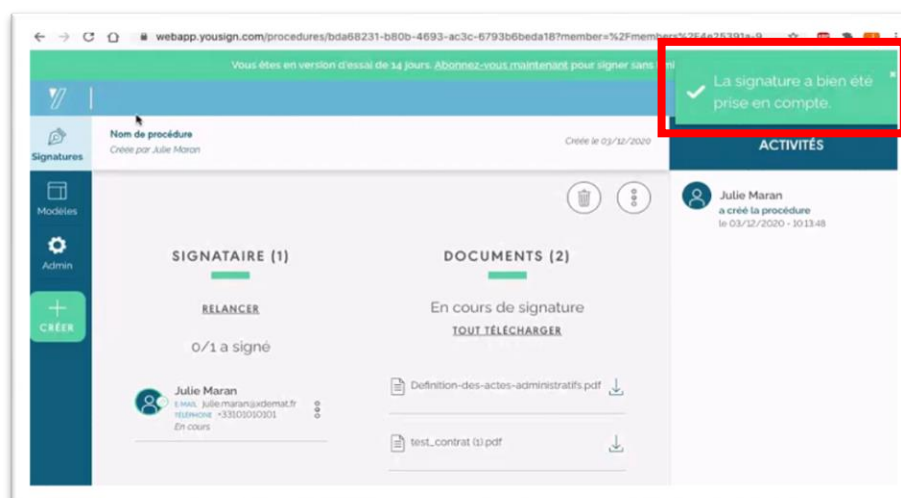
webapp.yousign.com/procedures/bda68231-b80b-4693-ac3c-6793b6beda18?member=%2Fmembers%2F4e25391a-9

Vous êtes en version d'essai de 14 jours. Abonnez-vous maintenant pour signer sans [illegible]

La signature a bien été prise en compte.

Signatures

Modèles

Admin

CRÉER

Nom de procédure
Créée par Julie Maran

Créée le 03/12/2020

ACTIVITÉS

Julie Maran
a créé la procédure
le 03/12/2020 - 10:13:48

SIGNATAIRE (1)

RELANCER

0/1 a signé

Julie Maran
E-MAIL julie.maran@xdemat.fr
TÉLÉPHONE +33101010101
En cours

DOCUMENTS (2)

En cours de signature

TOUT TÉLÉCHARGER

Definition-des-actes-administratifs.pdf

test_contrat (1).pdf